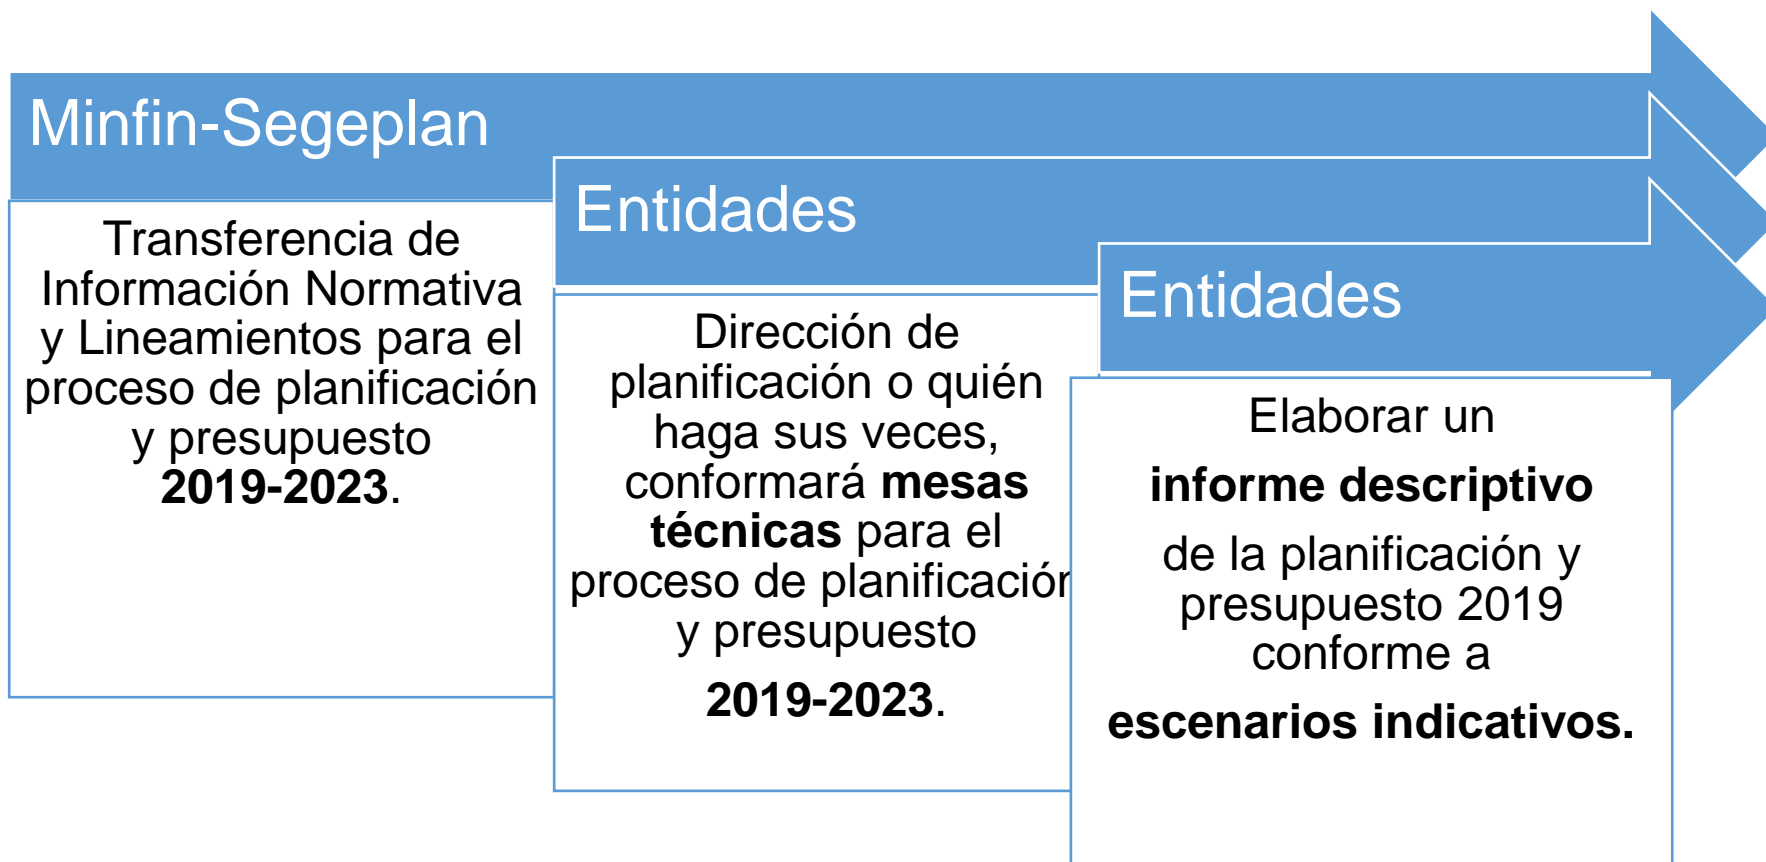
Minfin-Segeplan

Transferencia de Información Normativa y Lineamientos para el proceso de planificación y presupuesto **2019-2023**.

Entidades

Dirección de planificación o quién haga sus veces, conformará **mesas técnicas** para el proceso de planificación y presupuesto

**2019-2023**.

Entidades

Elaborar un

**informe descriptivo**

de la planificación y presupuesto 2019 conforme a

**escenarios indicativos.**